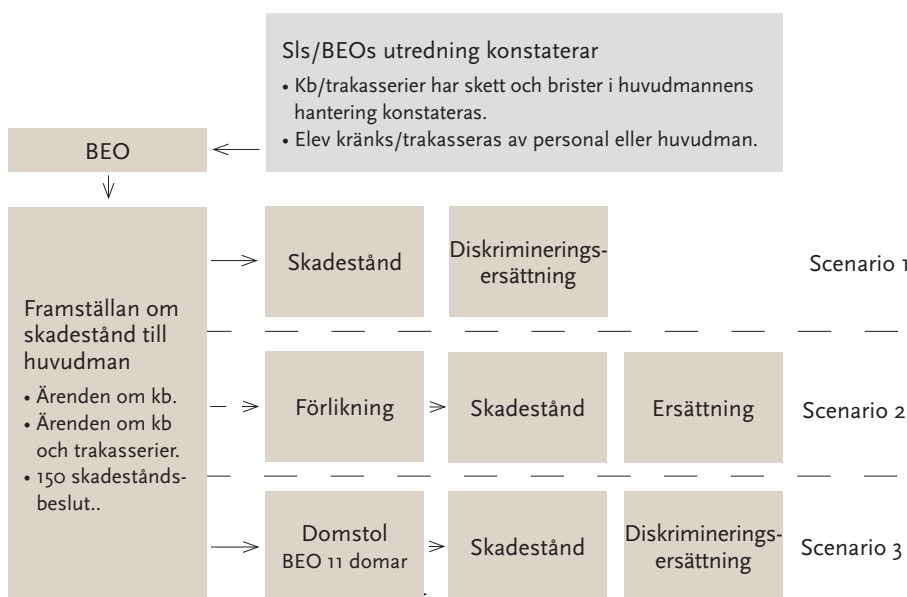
Sls/BEOs utredning konstaterar

• Kb/trakasserier har skett och brister i huvudmannens hantering konstateras.
• Elev kränks/trakasseras av personal eller huvudman.

BEO

Framställan om skadestånd till huvudman

• Ärenden om kb.
• Ärenden om kb och trakasserier.
• 150 skadeståndsbeslut..

Skadestånd

Diskrimineringsersättning

Scenario 1

Förlikning

Skadestånd

Ersättning

Scenario 2

Domstol
BEO 11 domar

Skadestånd

Diskrimineringsersättning

Scenario 3